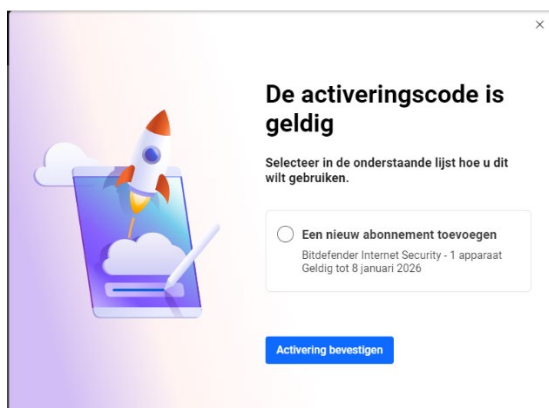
×

De activeringscode is geldig

Selecteer in de onderstaande lijst hoe u dit wilt gebruiken.

Een nieuw abonnement toevoegen
Bitdefender Internet Security - 1 apparaat
Geldig tot 8 januari 2026

Activering bevestigen